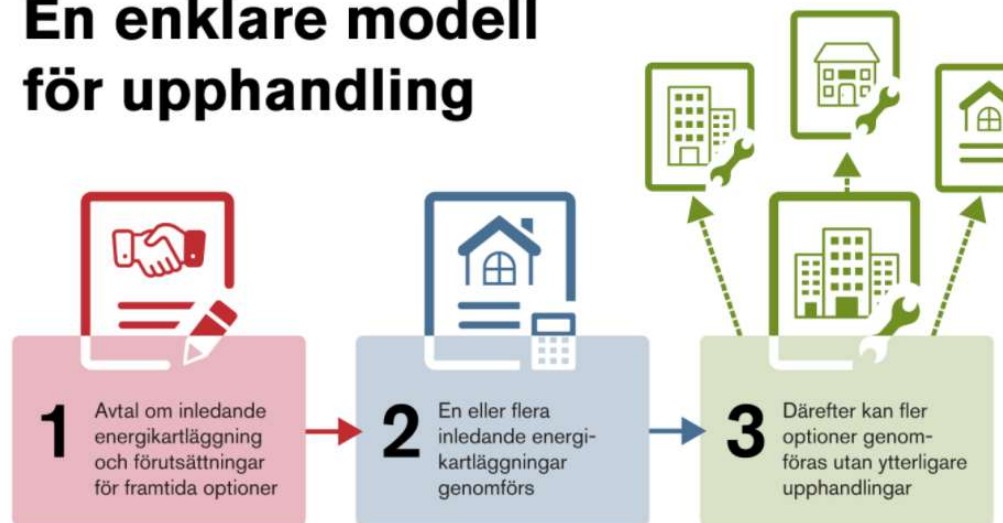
En enklare modell för upphandling

1 Avtal om inledande energikartläggning och förutsättningar för framtida optioner

2 En eller flera inledande energikartläggningar genomförs

3 Därefter kan fler optioner genomföras utan ytterligare upphandlingar